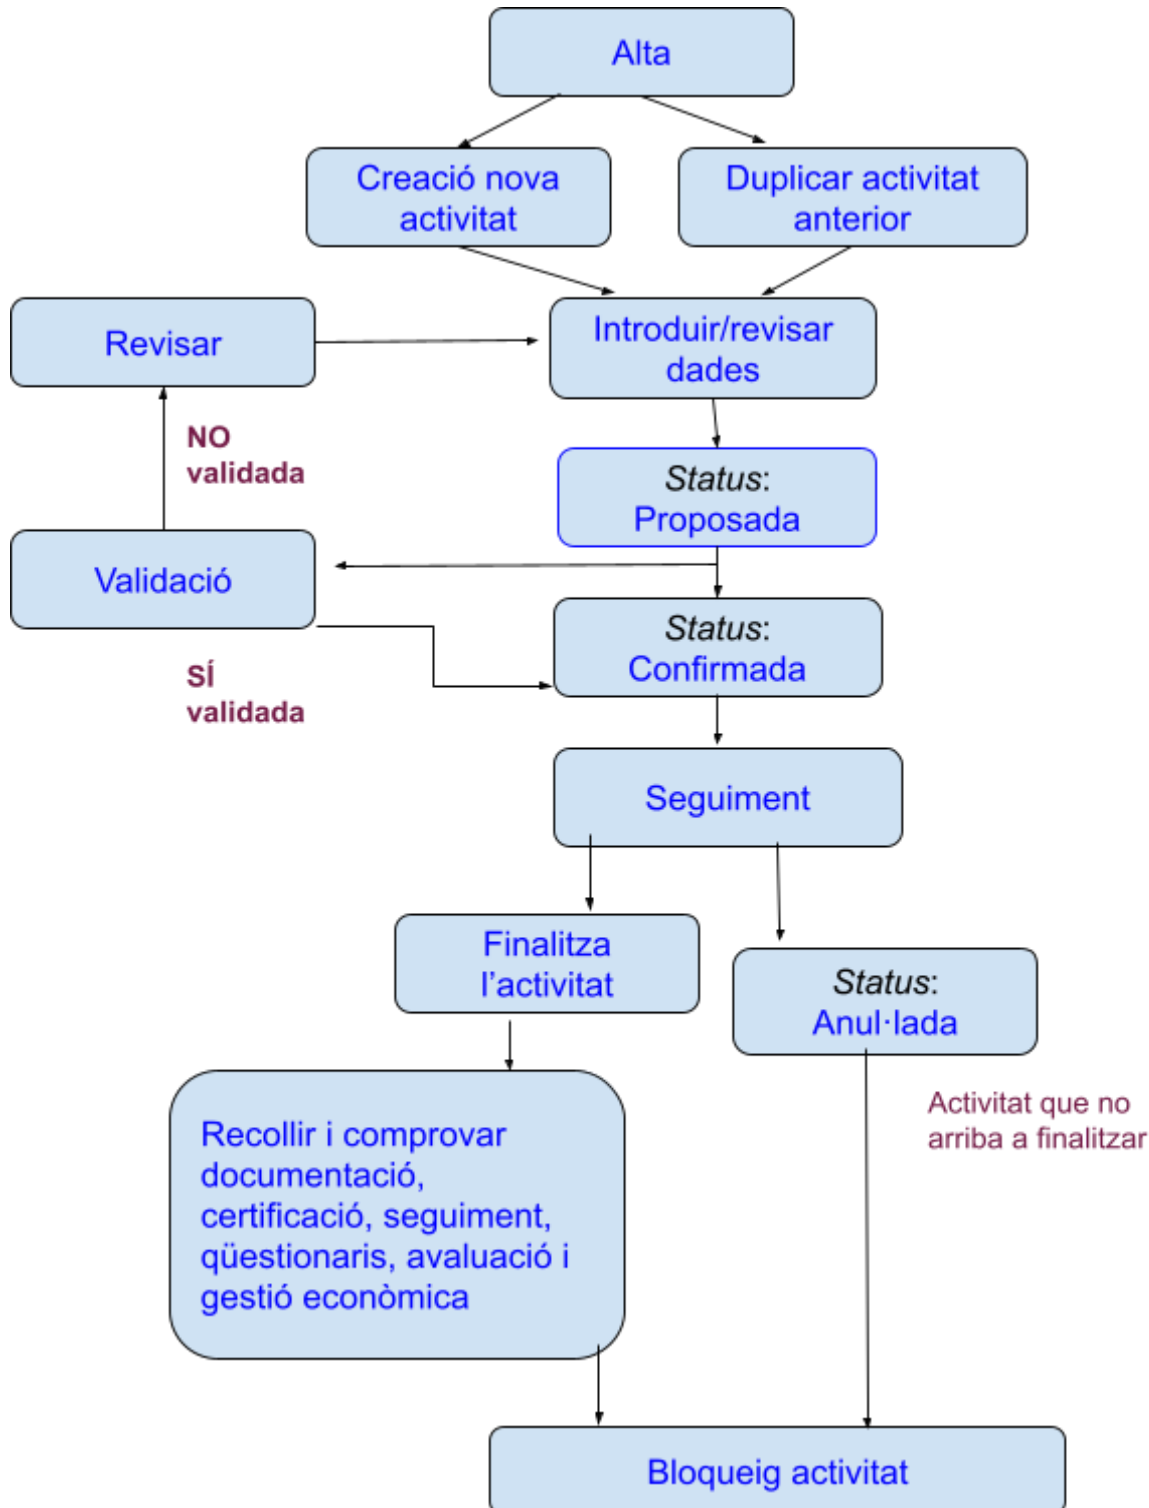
Alta

Creació nova activitat

Duplicar activitat anterior

Revisar

Introduir/revisar dades

NO validada

Status: Proposada

Validació

Status: Confirmada

SÍ validada

Seguiment

Finalitza l'activitat

Status: Anul·lada

Activitat que no arriba a finalitzar

Recollir i comprovar documentació, certificació, seguiment, qüestionaris, avaluació i gestió econòmica

Bloqueig activitat